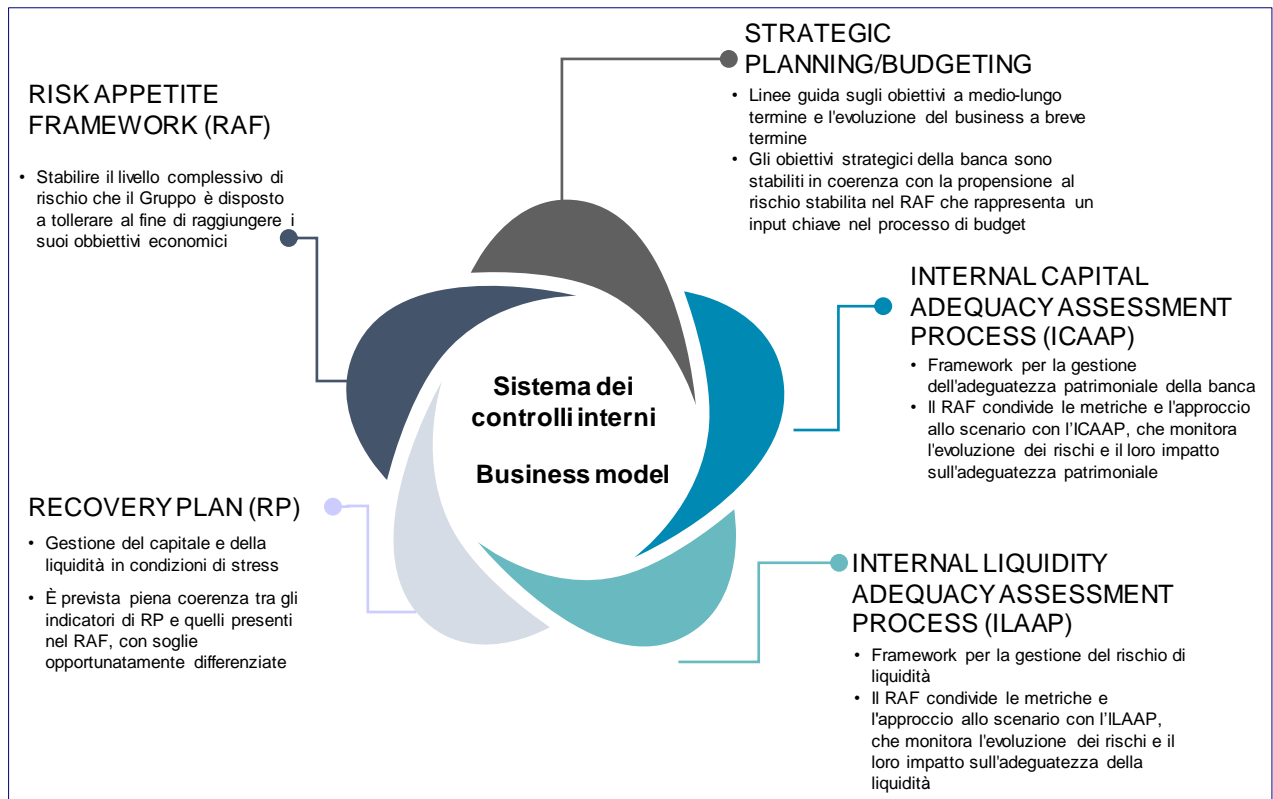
RISK APPETITE FRAMEWORK (RAF)

• Stabilire il livello complessivo di rischio che il Gruppo è disposto a tollerare al fine di raggiungere i suoi obbiettivi economici

STRATEGIC PLANNING/BUDGETING

• Linee guida sugli obiettivi a medio-lungo termine e l'evoluzione del business a breve termine
• Gli obiettivi strategici della banca sono stabiliti in coerenza con la propensione al rischio stabilita nel RAF che rappresenta un input chiave nel processo di budget

INTERNAL CAPITAL ADEQUACY ASSESSMENT PROCESS (ICAAP)

• Framework per la gestione dell'adeguatezza patrimoniale della banca
• Il RAF condivide le metriche e l'approccio allo scenario con l'ICAAP, che monitora l'evoluzione dei rischi e il loro impatto sull'adeguatezza patrimoniale

Sistema dei controlli interni

Business model

RECOVERY PLAN (RP)

• Gestione del capitale e della liquidità in condizioni di stress
• È prevista piena coerenza tra gli indicatori di RP e quelli presenti nel RAF, con soglie opportunatamente differenziate

INTERNAL LIQUIDITY ADEQUACY ASSESSMENT PROCESS (ILAAP)

• Framework per la gestione del rischio di liquidità
• Il RAF condivide le metriche e l'approccio allo scenario con l'ILAAP, che monitora l'evoluzione dei rischi e il loro impatto sull'adeguatezza della liquidità